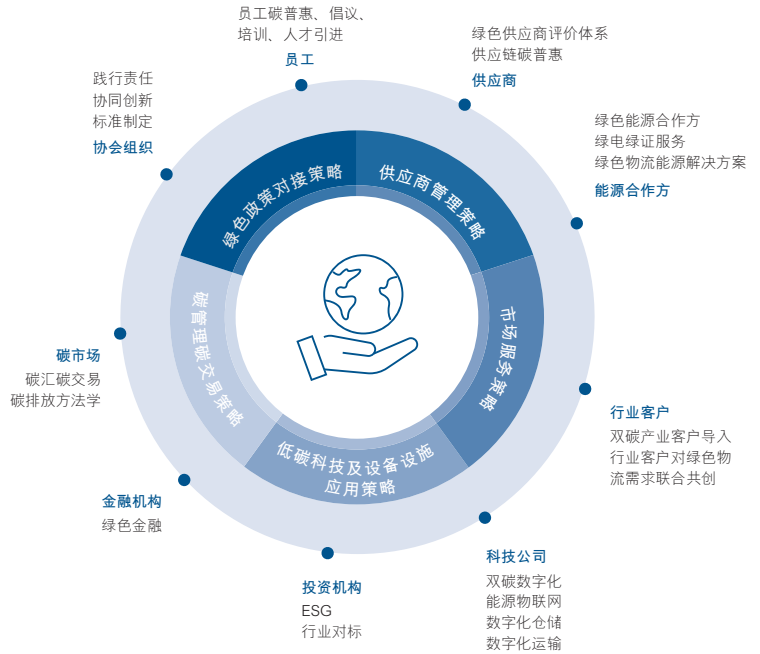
员工碳普惠、倡议、培训、人才引进
员工

绿色供应商评价体系
供应链碳普惠
供应商

绿色能源合作方
绿电绿证服务
绿色物流能源解决方案
能源合作方

践行责任
协同创新
标准制定
协会组织

绿色政策对接策略

供应商管理策略

市场服务策略

低碳科技及设备设施应用策略

碳管理碳交易策略

碳市场
碳汇碳交易
碳排放方法学

行业客户
双碳产业客户导入
行业客户对绿色物流需求联合共创

金融机构
绿色金融

科技公司
双碳数字化
能源物联网
数字化仓储
数字化运输

投资机构
ESG
行业对标